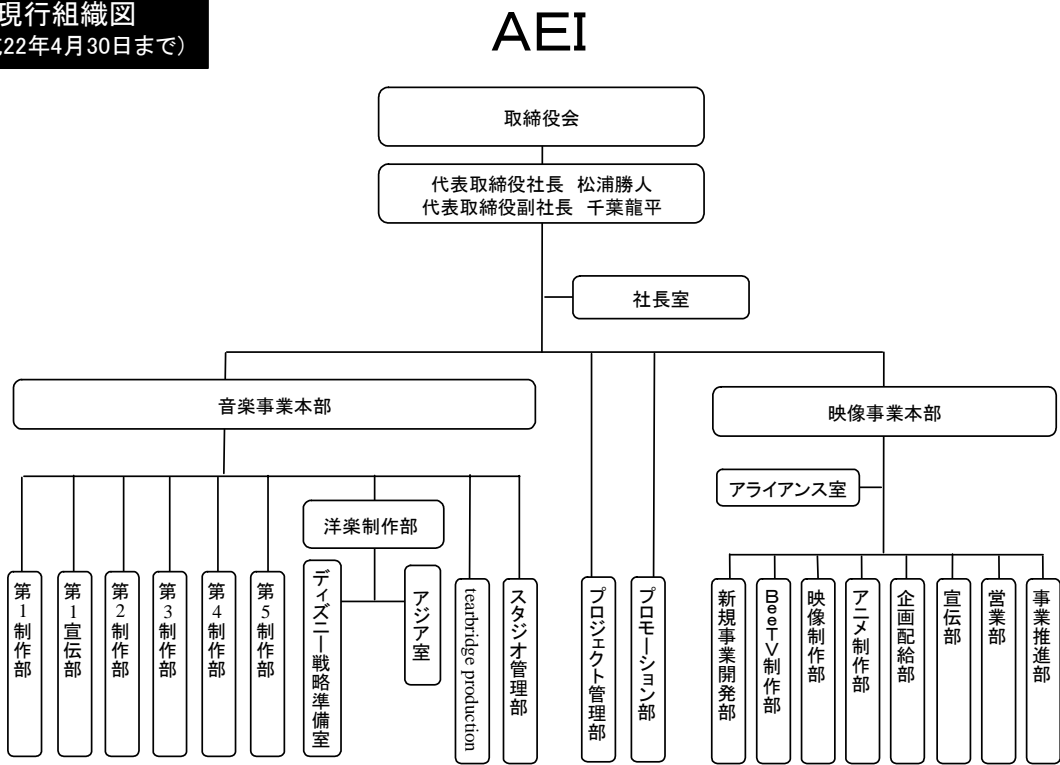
現行組織図
22年4月30日まで)

AEI

取締役会

代表取締役社長 松浦勝人
代表取締役副社長 千葉龍平

社長室

音楽事業本部

映像事業本部

アライアンス室

洋楽制作部

第1制作部

第1宣伝部

第2制作部

第3制作部

第4制作部

第5制作部

ディズニー戦略準備室

アジア室

tearbridge production

スタジオ管理部

プロジェクト管理部

プロモーション部

新規事業開発部

BeeTV制作部

映像制作部

アニメ制作部

企画配給部

宣伝部

営業部

事業推進部